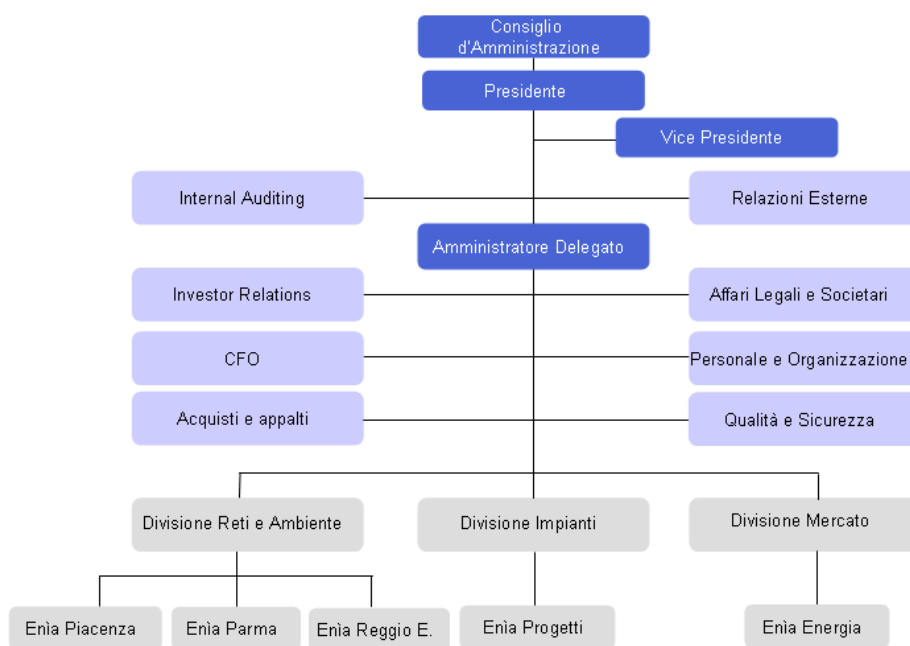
Consiglio d'Amministrazione

Presidente

Vice Presidente

Internal Auditing

Relazioni Esterne

Amministratore Delegato

Investor Relations

Affari Legali e Societari

CFO

Personale e Organizzazione

Acquisti e appalti

Qualità e Sicurezza

Divisione Reti e Ambiente

Divisione Impianti

Divisione Mercato

Enìa Piacenza

Enìa Parma

Enìa Reggio E.

Enìa Progetti

Enìa Energia